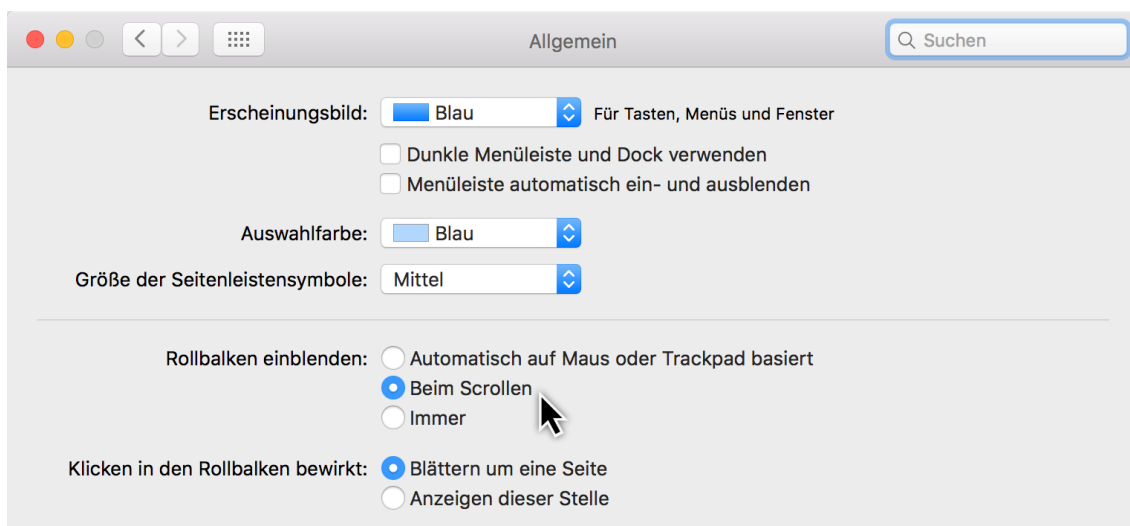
Allgemein

Suchen

Erscheinungsbild: Blau Für Tasten, Menüs und Fenster

Dunkle Menüleiste und Dock verwenden

Menüleiste automatisch ein- und ausblenden

Auswahlfarbe: Blau

Größe der Seitenleistensymbole: Mittel

Rollbalken einblenden: Automatisch auf Maus oder Trackpad basiert

Beim Scrollen

Immer

Klicken in den Rollbalken bewirkt: Blättern um eine Seite

Anzeigen dieser Stelle